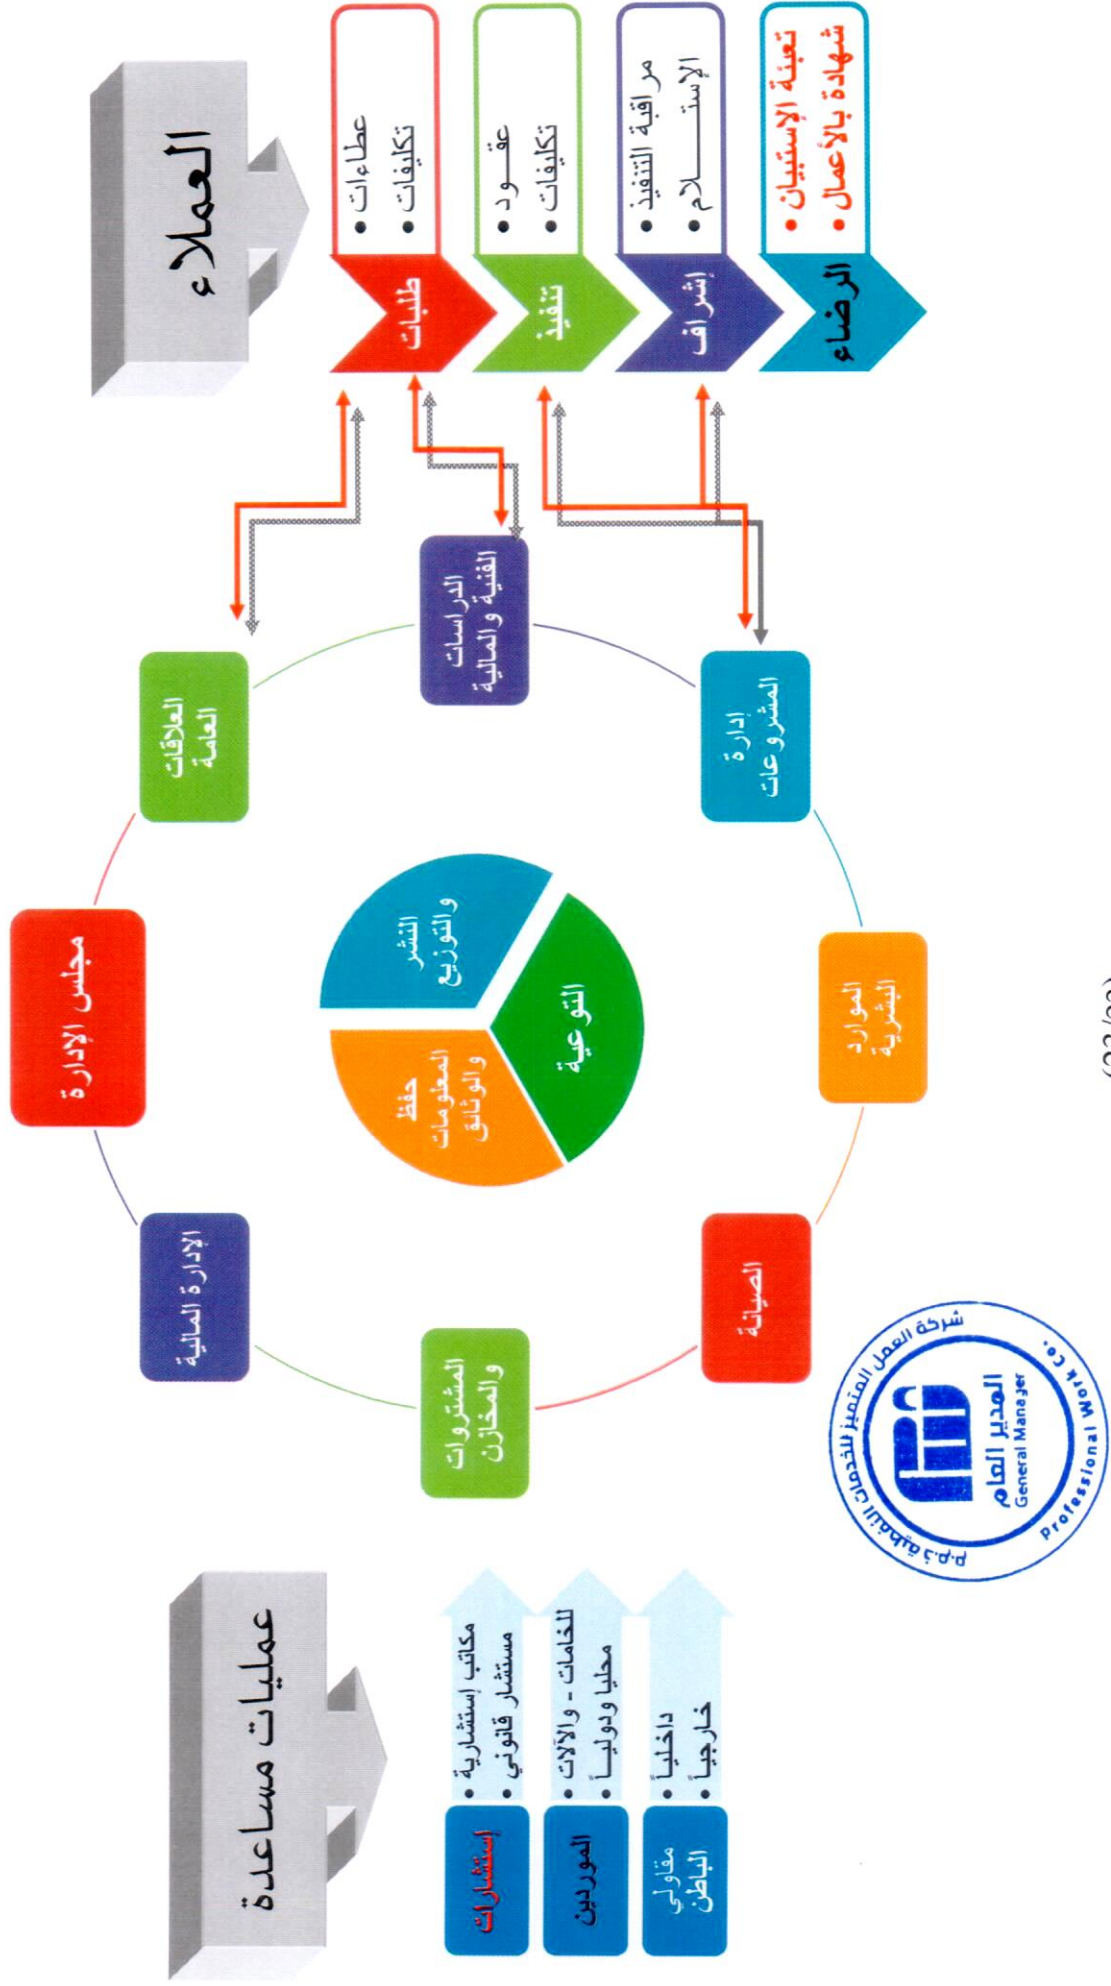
العملاء

طلبات
• عطاءات
• تكليفات

تنفيذ
• عقود
• تكليفات

إشراف
• مراقبة التنفيذ
• الإستلام

الرضاء
• تعبئة الإستبيان
• شهادة بالأعمال

العلاقات العامة

الدراسات الفنية والمالية

إدارة المشروعات

مجلس الإدارة

النشر والتوزيع

حفظ المعلومات والوثائق

التوعية

الموارد البشرية

الإدارة المالية

المشتروات والمخازن

الصيانة

عمليات مساعدة

استشارات
• مكاتب إستشارية
• مستشار قانوني

الموردين
• للخامات - والآلات
• محليا ودوليا

مقاولي الباطن
• داخليا
• خارجيا

شركة العمل المتميز للخدمات ذ.م.م
المدير العام
General Manager
Professional Work Co.

(23/20)